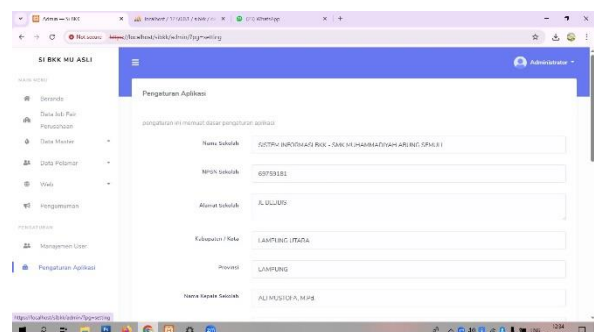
Admin — SI BKK
localhost / 127.0.0.1 / sibkk / ...
(1) WhatsApp
Not secure https://localhost/sibkk/admin/?pg=setting

SI BKK MU ASLI
Administrator

MAIN MENU
Beranda
Data Job Fair Perusahaan
Data Master
Data Pelamar
Web
Pengumuman
PENGATURAN
Manajemen User
Pengaturan Aplikasi

Pengaturan Aplikasi

pengaturan ini memuat dasar pengaturan aplikasi

Nama Sekolah: SISTEM INFORMASI BKK - SMK MUHAMMADIYAH ABUNG SEMULI
NPSN Sekolah: 69759181
Alamat Sekolah: JL.DELIMA
Kabupaten / Kota: LAMPUNG UTARA
Provinsi: LAMPUNG
Nama Kepala Sekolah: ALI MUSTOFA, M.Pd

https://localhost/sibkk/admin/?pg=setting
12:34